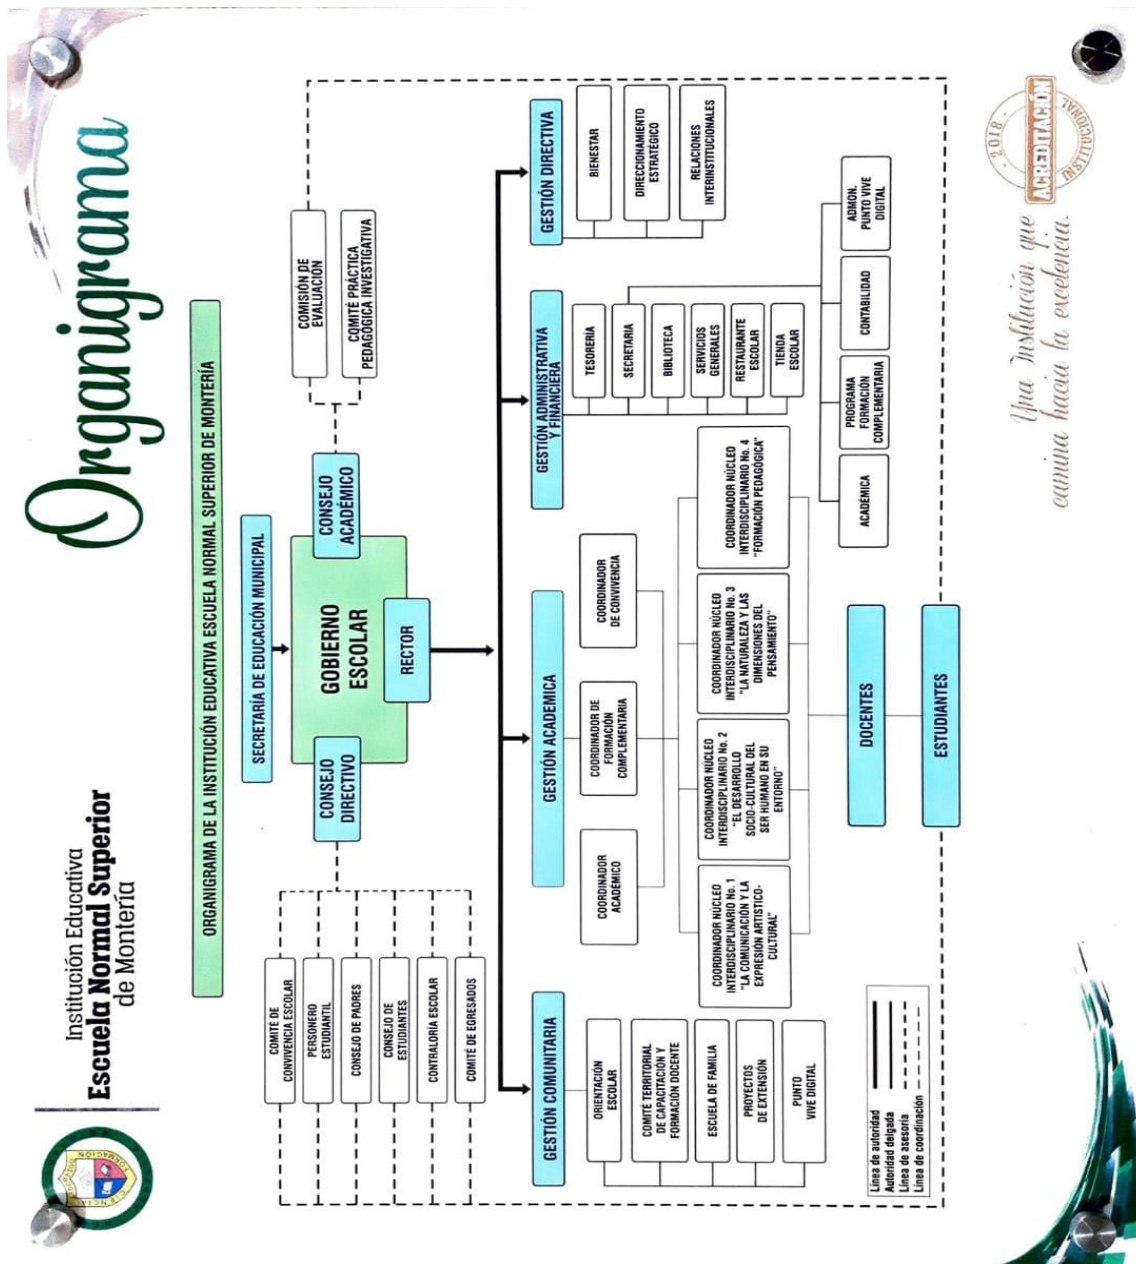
Institución Educativa
Escuela Normal Superior
de Montería

Organigrama

ORGANIGRAMA DE LA INSTITUCIÓN EDUCATIVA ESCUELA NORMAL SUPERIOR DE MONTERÍA

SECRETARÍA DE EDUCACIÓN MUNICIPAL

CONSEJO DIRECTIVO

GOBIERNO ESCOLAR

RECTOR

CONSEJO ACADÉMICO

COMISIÓN DE EVALUACIÓN

COMITÉ PRÁCTICA PEDAGÓGICA INVESTIGATIVA

COMITÉ DE CONVIVENCIA ESCOLAR

PERSONERO ESTUDIANTIL

CONSEJO DE PADRES

CONSEJO DE ESTUDIANTES

CONTRALORIA ESCOLAR

COMITÉ DE EGRESADOS

GESTIÓN COMUNITARIA

ORIENTACIÓN ESCOLAR

COMITÉ TERRITORIAL DE CAPACITACIÓN Y FORMACIÓN DOCENTE

ESCUELA DE FAMILIA

PROYECTOS DE EXTENSIÓN

PUNTO VIVE DIGITAL

GESTIÓN ACADEMICA

COORDINADOR ACADÉMICO

COORDINADOR DE FORMACIÓN COMPLEMENTARIA

COORDINADOR DE CONVIVENCIA

COORDINADOR NÚCLEO INTERDISCIPLINARIO No. 1 "LA COMUNICACIÓN Y LA EXPRESIÓN ARTÍSTICO-CULTURAL"

COORDINADOR NÚCLEO INTERDISCIPLINARIO No. 2 "EL DESARROLLO SOCIO-CULTURAL DEL SER HUMANO EN SU ENTORNO"

COORDINADOR NÚCLEO INTERDISCIPLINARIO No. 3 "LA NATURALEZA Y LAS DIMENSIONES DEL PENSAMIENTO"

COORDINADOR NÚCLEO INTERDISCIPLINARIO No. 4 "FORMACIÓN PEDAGÓGICA"

DOCENTES

ESTUDIANTES

GESTIÓN ADMINISTRATIVA Y FINANCIERA

TESORERIA

SECRETARIA

BIBLIOTECA

SERVICIOS GENERALES

RESTAURANTE ESCOLAR

TIENDA ESCOLAR

ACADÉMICA

PROGRAMA FORMACIÓN COMPLEMENTARIA

CONTABILIDAD

ADMON. PUNTO VIVE DIGITAL

GESTIÓN DIRECTIVA

BIENESTAR

DIRECCIONAMIENTO ESTRATÉGICO

RELACIONES INTERINSTITUCIONALES

Línea de autoridad
Autoridad delgada
Línea de asesoría
Línea de coordinación

Una institución que camina hacia la excelencia.

2018 ACREDITACIÓN INSTITUCIONAL